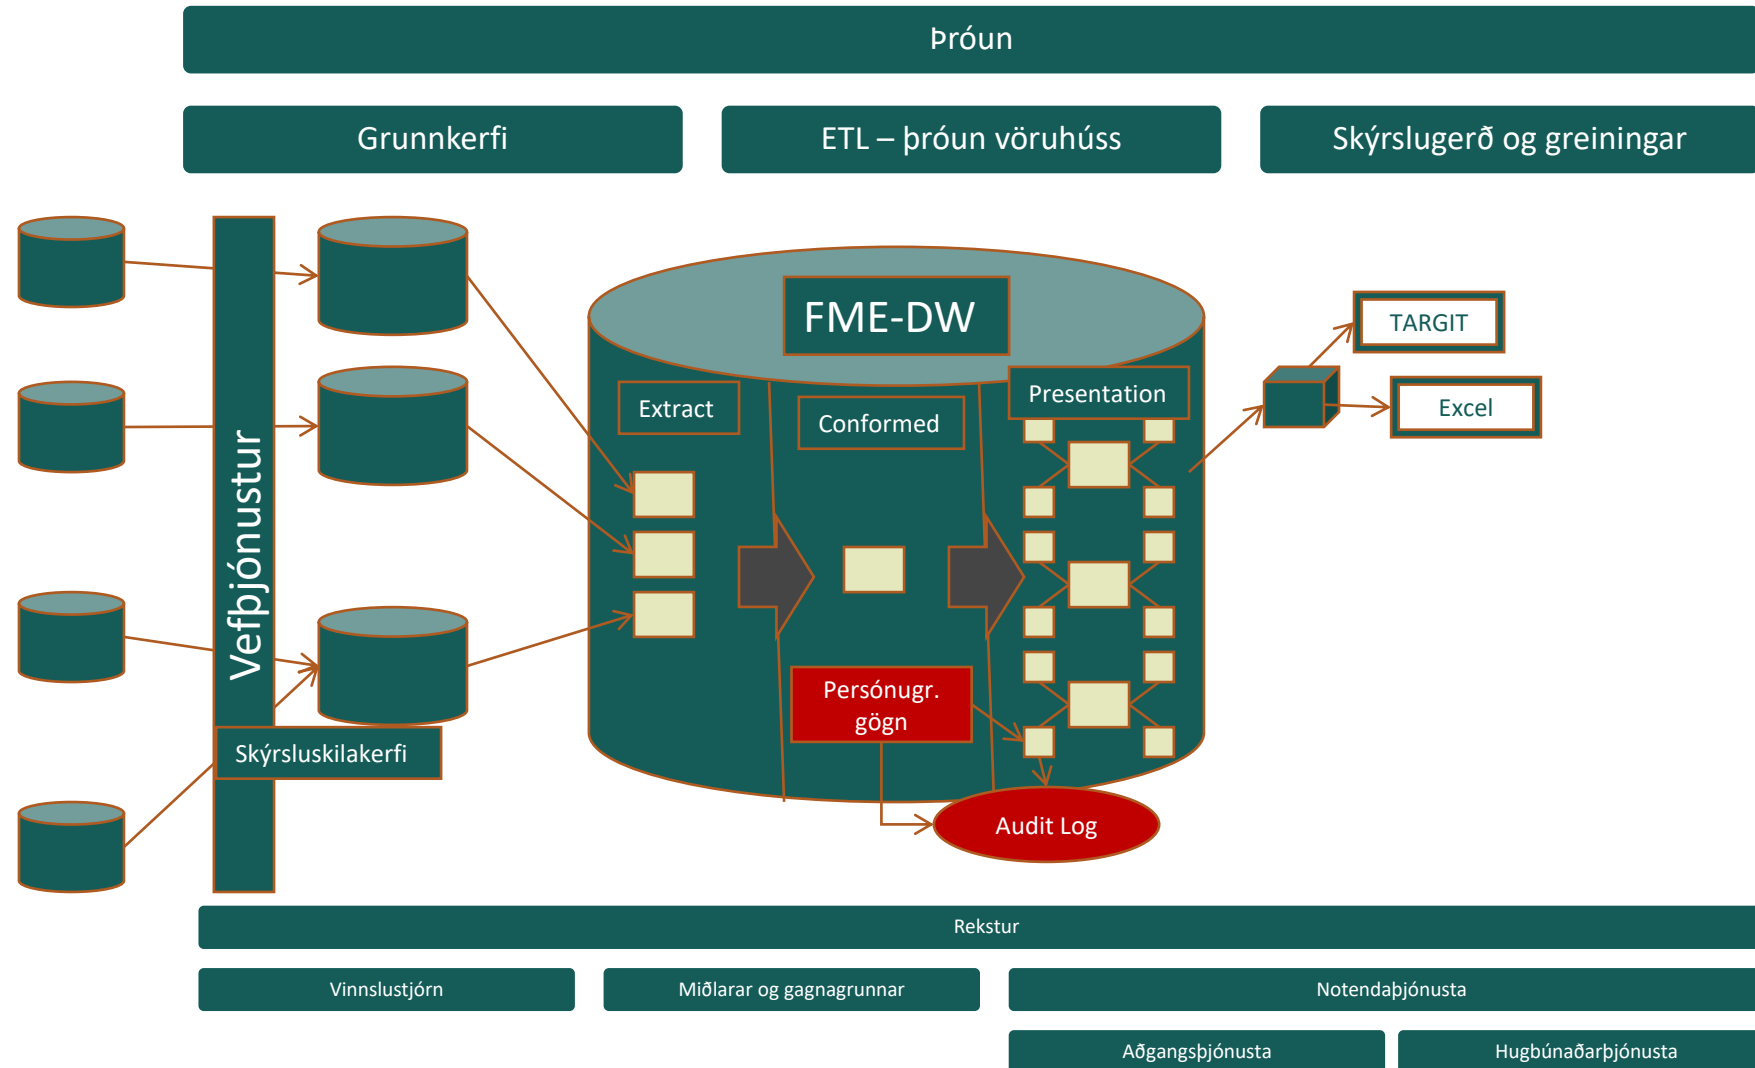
Þróun

Grunnkerfi

ETL – þróun vöruhúss

Skýrslugerð og greiningar

Vefþjónustur

Skýrsluskilakerfi

FME-DW

Extract

Conformed

Presentation

Persónugr. gögn

Audit Log

TARGIT

Excel

Rekstur

Vinnslustjórn

Miðlarar og gagnagrunnar

Notendaþjónusta

Aðgangsþjónusta

Hugbúnaðarþjónusta